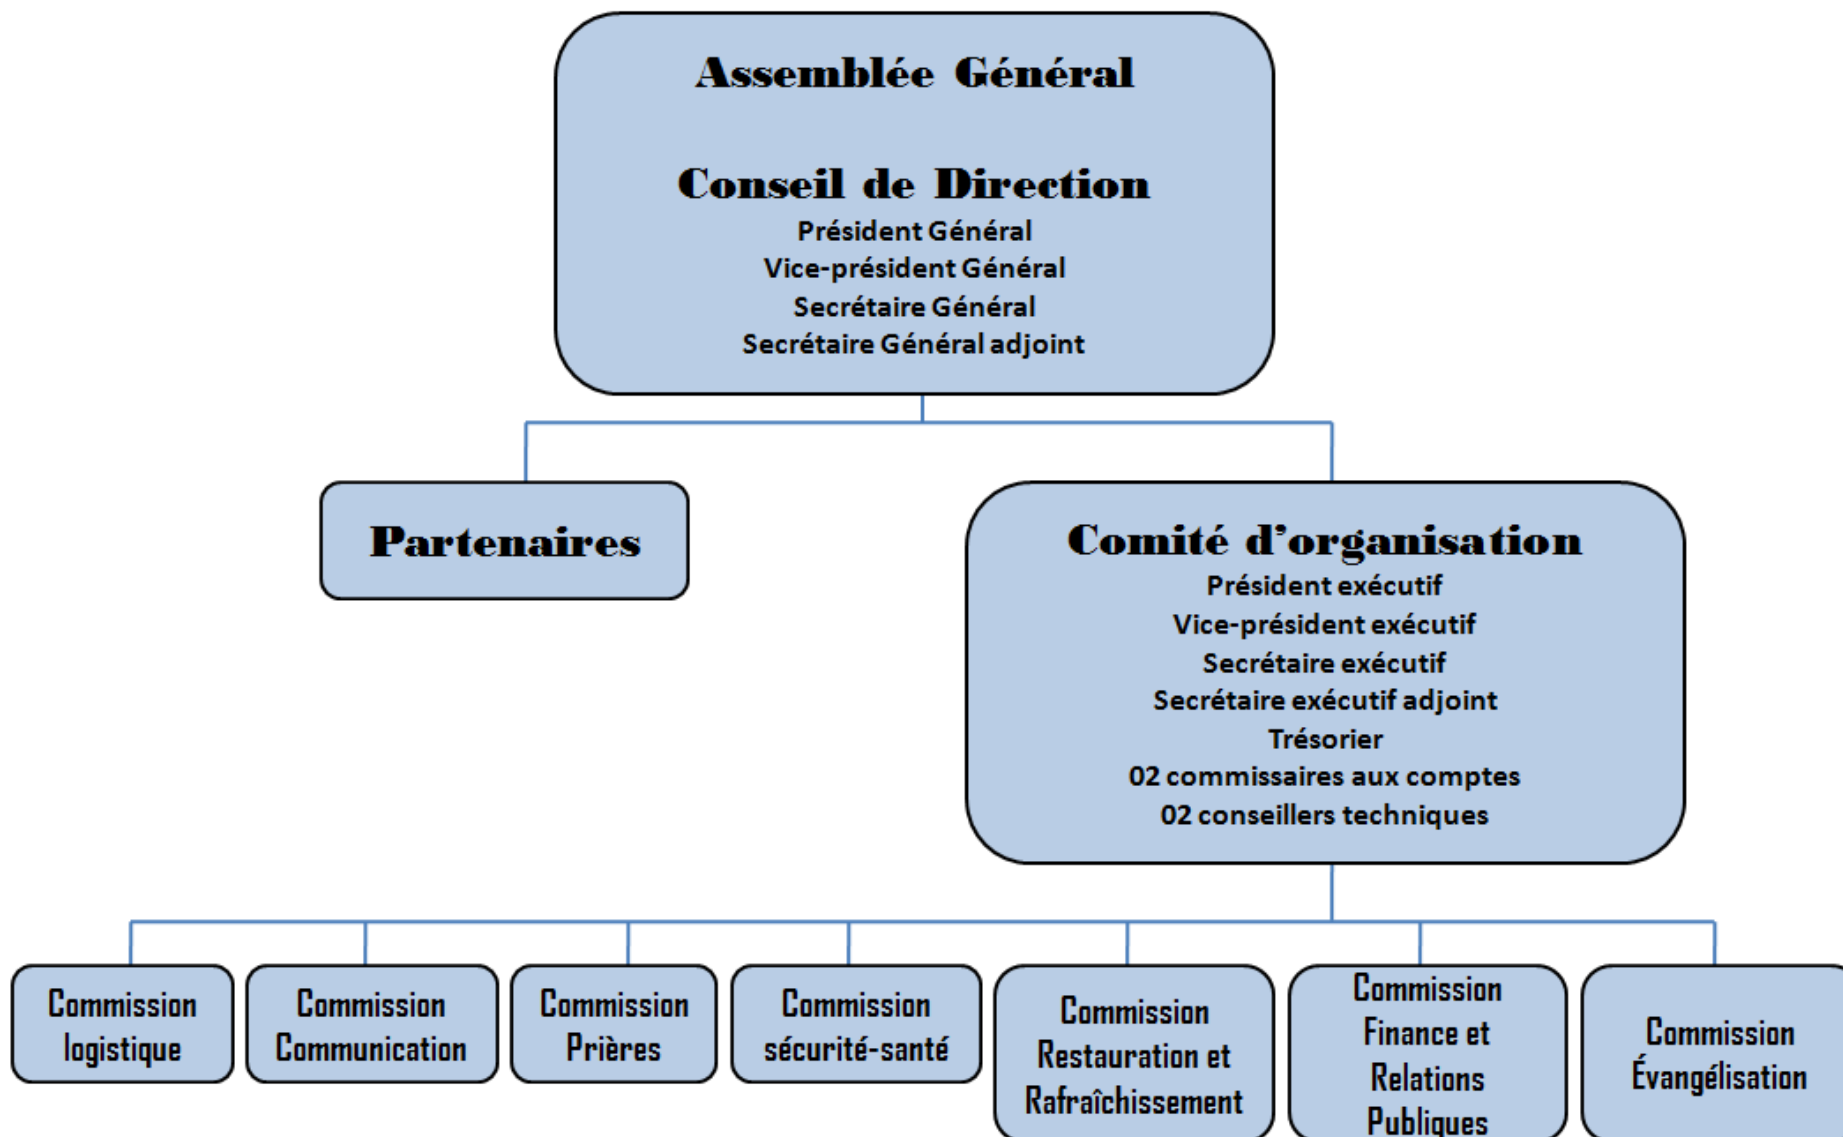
Assemblée Général

Conseil de Direction
Président Général
Vice-président Général
Secrétaire Général
Secrétaire Général adjoint

Partenaires

Comité d'organisation
Président exécutif
Vice-président exécutif
Secrétaire exécutif
Secrétaire exécutif adjoint
Trésorier
02 commissaires aux comptes
02 conseillers techniques

Commission logistique

Commission Communication

Commission Prières

Commission sécurité-santé

Commission Restauration et Rafraîchissement

Commission Finance et Relations Publiques

Commission Évangélisation